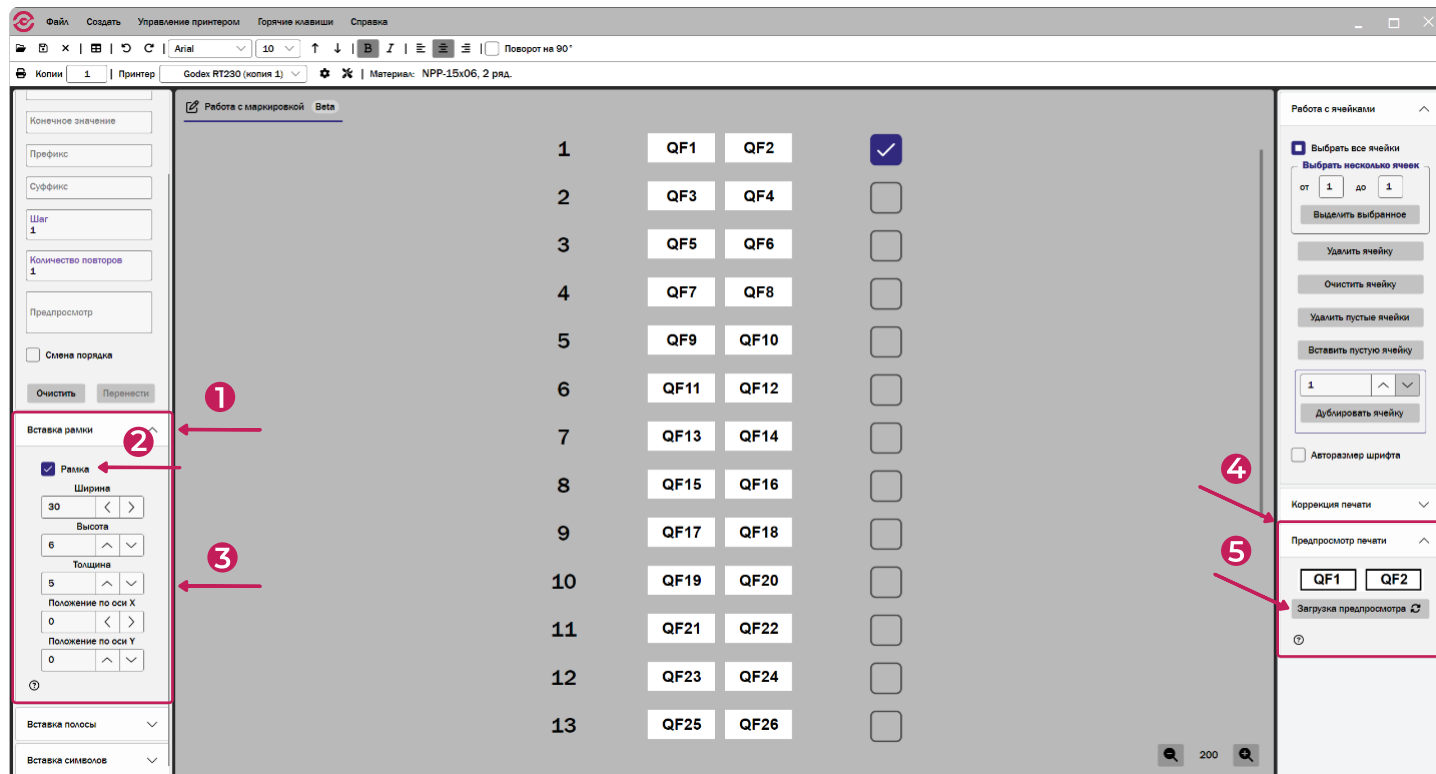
Файл Создать Управление принтером Горячие клавиши Справка

Arial 10 B I Поворот на 90°

Копии 1 | Принтер Godex RT230 (копия 1) | Материал: NPP-15x06, 2 ряд.

Конечное значение
Префикс
Суффикс
Шаг
1
Количество повторов
1
Предпросмотр
Смена порядка
Очистить Перенести

1
Вставка рамки
2
Рамка
Ширина
30
Высота
6
3
Толщина
5
Положение по оси X
0
Положение по оси Y
0
?

Вставка полосы
Вставка символов

Работа с маркировкой Beta

| 1 | QF1 | QF2 |
|---|---|---|
| 2 | QF3 | QF4 |
| 3 | QF5 | QF6 |
| 4 | QF7 | QF8 |
| 5 | QF9 | QF10 |
| 6 | QF11 | QF12 |
| 7 | QF13 | QF14 |
| 8 | QF15 | QF16 |
| 9 | QF17 | QF18 |
| 10 | QF19 | QF20 |
| 11 | QF21 | QF22 |
| 12 | QF23 | QF24 |
| 13 | QF25 | QF26 |

200

Работа с ячейками
Выбрать все ячейки
Выбрать несколько ячеек
от 1 до 1
Выделить выбранное
Удалить ячейку
Очистить ячейку
Удалить пустые ячейки
Вставить пустую ячейку
1
Дублировать ячейку
Авторазмер шрифта
4
Коррекция печати
Предпросмотр печати
5
QF1 QF2
Загрузка предпросмотра
?